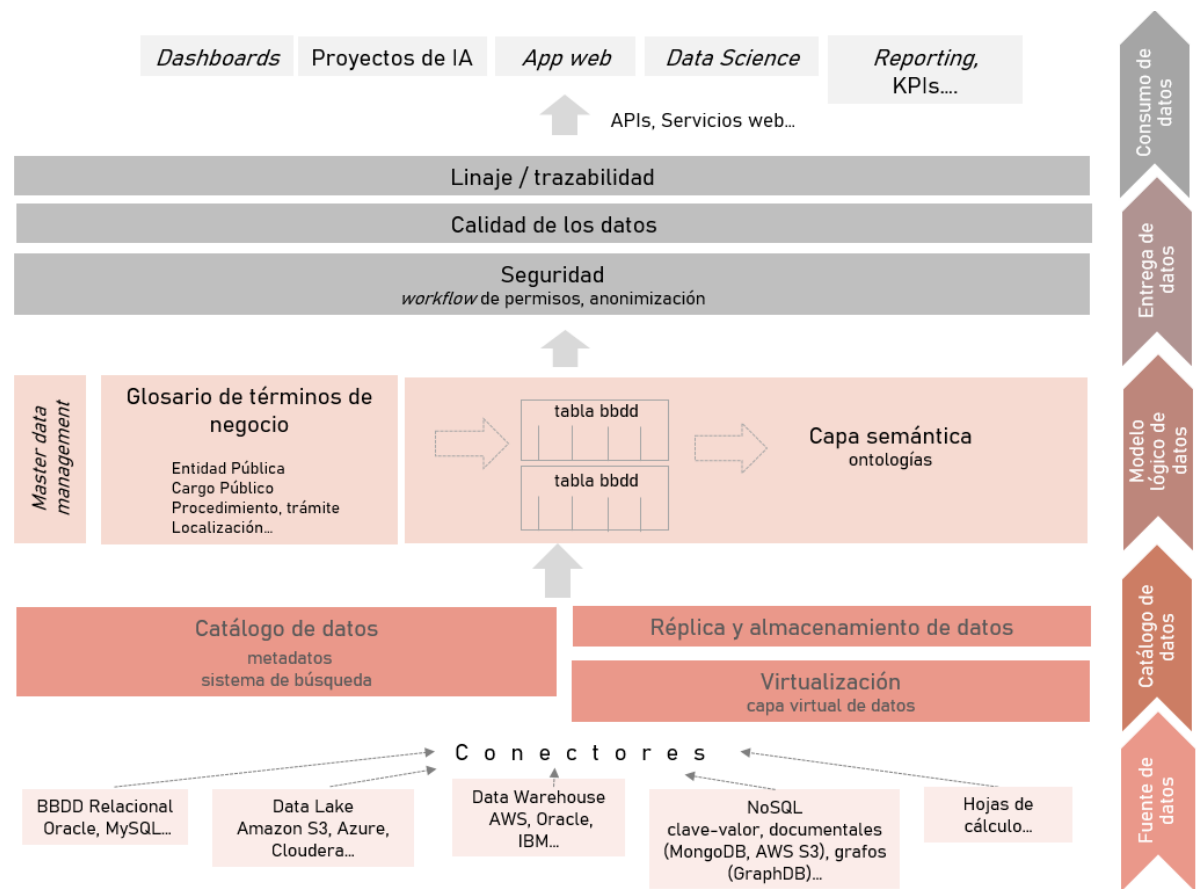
Dashboards

Proyectos de IA

App web

Data Science

Reporting, KPIs....

APIs, Servicios web...

Linaje / trazabilidad

Calidad de los datos

Seguridad
workflow de permisos, anonimización

Master data management

Glosario de términos de negocio

Entidad Pública
Cargo Público
Procedimiento, trámite
Localización...

tabla bbdd

tabla bbdd

Capa semántica
ontologías

Catálogo de datos
metadatos
sistema de búsqueda

Réplica y almacenamiento de datos

Virtualización
capa virtual de datos

C o n e c t o r e s

BBDD Relacional
Oracle, MySQL...

Data Lake
Amazon S3, Azure, Cloudera...

Data Warehouse
AWS, Oracle, IBM...

NoSQL
clave-valor, documentales (MongoDB, AWS S3), grafos (GraphDB)...

Hojas de cálculo...

Consumo de datos

Entrega de datos

Modelo lógico de datos

Catálogo de datos

Fuente de datos